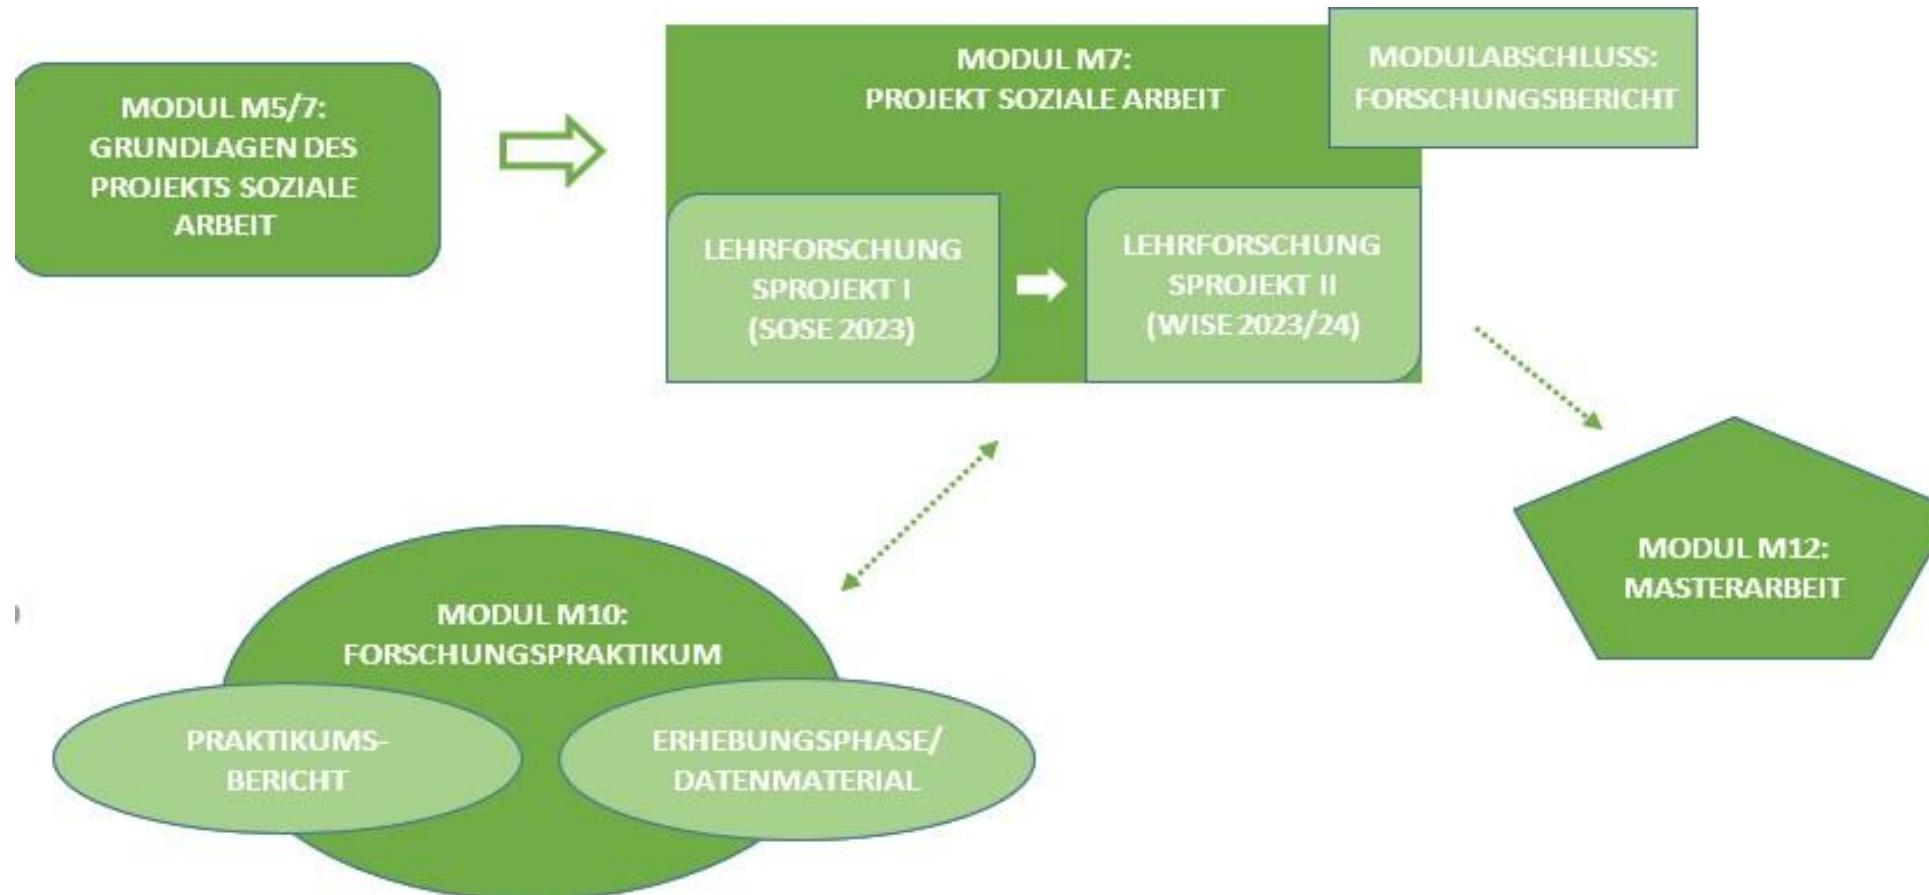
MODUL M5/7:
GRUNDLAGEN DES PROJEKTS SOZIALE ARBEIT

MODUL M7:
PROJEKT SOZIALE ARBEIT

MODULABSCHLUSS:
FORSCHUNGSBERICHT

LEHRFORSCHUNG
SPROJEKT I
(SOSE 2023)

LEHRFORSCHUNG
SPROJEKT II
(WISE 2023/24)

MODUL M10:
FORSCHUNGSPRAKTIKUM

PRAKTIKUMS-
BERICHT

ERHEBUNGSPHASE/
DATENMATERIAL

MODUL M12:
MASTERARBEIT